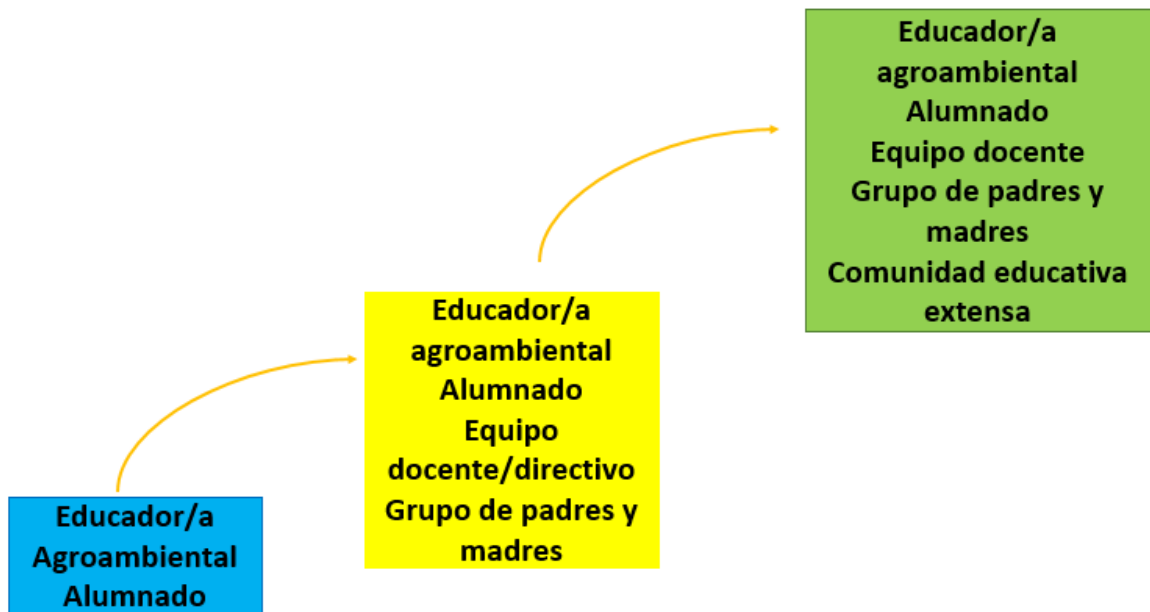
Educador/a Agroambiental Alumnado

Educador/a agroambiental Alumnado Equipo docente/directivo Grupo de padres y madres

Educador/a agroambiental Alumnado Equipo docente Grupo de padres y madres Comunidad educativa extensa